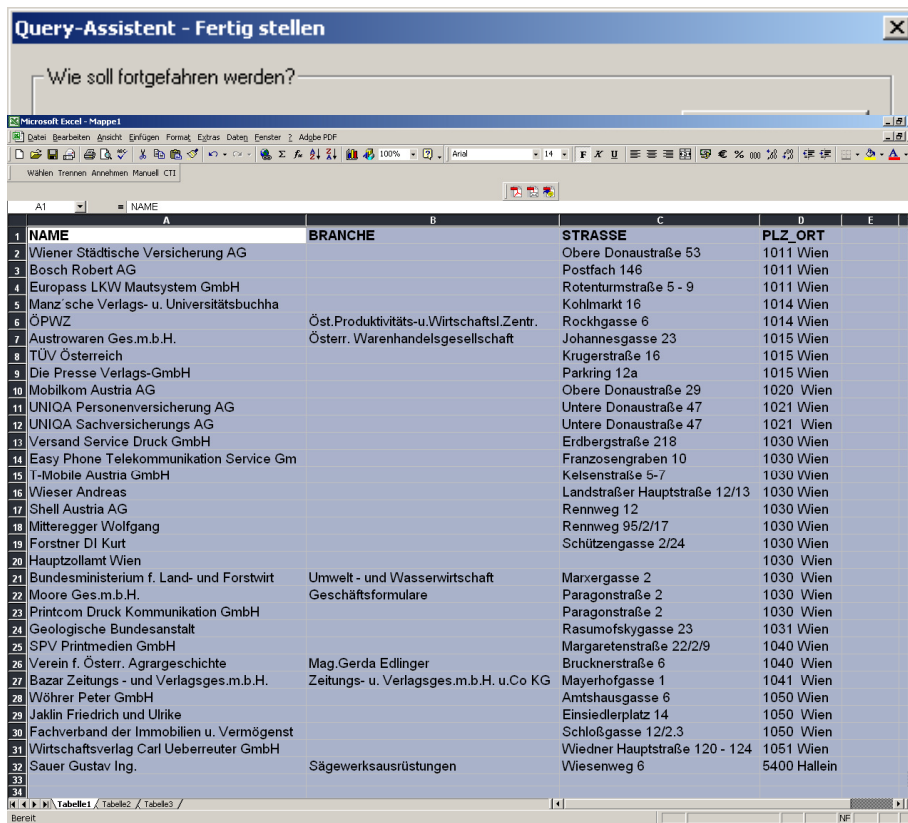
Query-Assistent - Fertig stellen

Wie soll fortgefahren werden?

Microsoft Excel - Mappe1

Datei Bearbeiten Ansicht Einfügen Format Extras Daten Fenster ? Adobe PDF

100% Arial 14 F K U € % 000

Wählen Trennen Annehmen Manuell CTI

A1 = NAME

|  | A | B | C | D | E |
|---|---|---|---|---|---|
| 1 | NAME | BRANCHE | STRASSE | PLZ_ORT |  |
| 2 | Wiener Städtische Versicherung AG |  | Obere Donaustraße 53 | 1011 Wien |  |
| 3 | Bosch Robert AG |  | Postfach 146 | 1011 Wien |  |
| 4 | Europass LKW Mautsystem GmbH |  | Rotenturmstraße 5 - 9 | 1011 Wien |  |
| 5 | Manz´sche Verlags- u. Universitätsbuchha |  | Kohlmarkt 16 | 1014 Wien |  |
| 6 | ÖPWZ | Öst.Produktivitäts-u.Wirtschaftsl.Zentr. | Rockhgasse 6 | 1014 Wien |  |
| 7 | Austrowaren Ges.m.b.H. | Österr. Warenhandelsgesellschaft | Johannesgasse 23 | 1015 Wien |  |
| 8 | TÜV Österreich |  | Krugerstraße 16 | 1015 Wien |  |
| 9 | Die Presse Verlags-GmbH |  | Parkring 12a | 1015 Wien |  |
| 10 | Mobilkom Austria AG |  | Obere Donaustraße 29 | 1020 Wien |  |
| 11 | UNIQA Personenversicherung AG |  | Untere Donaustraße 47 | 1021 Wien |  |
| 12 | UNIQA Sachversicherungs AG |  | Untere Donaustraße 47 | 1021 Wien |  |
| 13 | Versand Service Druck GmbH |  | Erdbergstraße 218 | 1030 Wien |  |
| 14 | Easy Phone Telekommunikation Service Gm |  | Franzosengraben 10 | 1030 Wien |  |
| 15 | T-Mobile Austria GmbH |  | Kelsenstraße 5-7 | 1030 Wien |  |
| 16 | Wieser Andreas |  | Landstraßer Hauptstraße 12/13 | 1030 Wien |  |
| 17 | Shell Austria AG |  | Rennweg 12 | 1030 Wien |  |
| 18 | Mitteregger Wolfgang |  | Rennweg 95/2/17 | 1030 Wien |  |
| 19 | Forstner DI Kurt |  | Schützengasse 2/24 | 1030 Wien |  |
| 20 | Hauptzollamt Wien |  |  | 1030 Wien |  |
| 21 | Bundesministerium f. Land- und Forstwirt | Umwelt - und Wasserwirtschaft | Marxergasse 2 | 1030 Wien |  |
| 22 | Moore Ges.m.b.H. | Geschäftsformulare | Paragonstraße 2 | 1030 Wien |  |
| 23 | Printcom Druck Kommunikation GmbH |  | Paragonstraße 2 | 1030 Wien |  |
| 24 | Geologische Bundesanstalt |  | Rasumofskygasse 23 | 1031 Wien |  |
| 25 | SPV Printmedien GmbH |  | Margaretenstraße 22/2/9 | 1040 Wien |  |
| 26 | Verein f. Österr. Agrargeschichte | Mag.Gerda Edlinger | Brucknerstraße 6 | 1040 Wien |  |
| 27 | Bazar Zeitungs - und Verlagsges.m.b.H. | Zeitungs- u. Verlagsges.m.b.H. u.Co KG | Mayerhofgasse 1 | 1041 Wien |  |
| 28 | Wöhrer Peter GmbH |  | Amtshausgasse 6 | 1050 Wien |  |
| 29 | Jaklin Friedrich und Ulrike |  | Einsiedlerplatz 14 | 1050 Wien |  |
| 30 | Fachverband der Immobilien u. Vermögenst |  | Schloßgasse 12/2.3 | 1050 Wien |  |
| 31 | Wirtschaftsverlag Carl Ueberreuter GmbH |  | Wiedner Hauptstraße 120 - 124 | 1051 Wien |  |
| 32 | Sauer Gustav Ing. | Sägewerksausrüstungen | Wiesenweg 6 | 5400 Hallein |  |
| 33 |  |  |  |  |  |
| 34 |  |  |  |  |  |

Tabelle1 Tabelle2 Tabelle3

Bereit NF